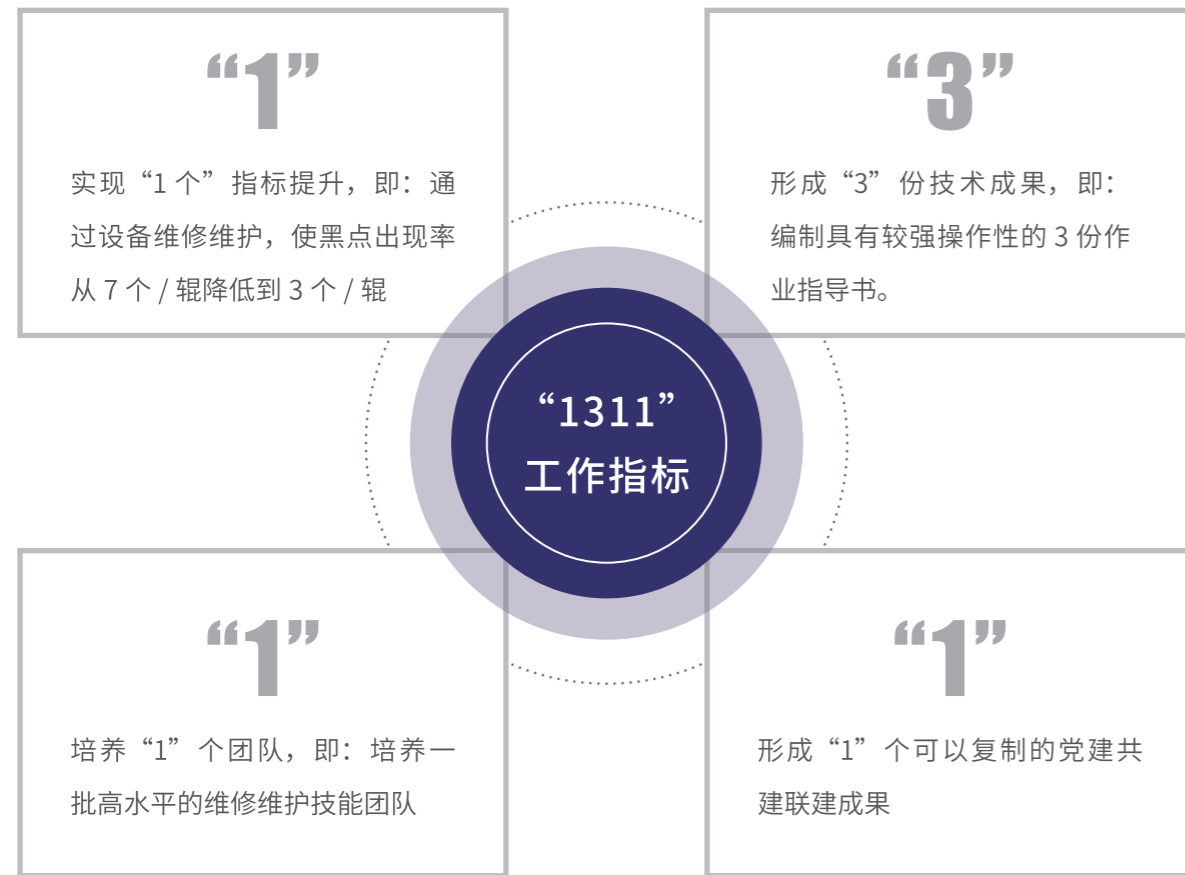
“1”

实现“1 个”指标提升，即：通过设备维修维护，使黑点出现率从 7 个 / 辊降低到 3 个 / 辊

“3”

形成“3”份技术成果，即：编制具有较强操作性的 3 份作业指导书。

“1311”
工作指标

“1”

培养“1”个团队，即：培养一批高水平的维修维护技能团队

“1”

形成“1”个可以复制的党建共建联建成果